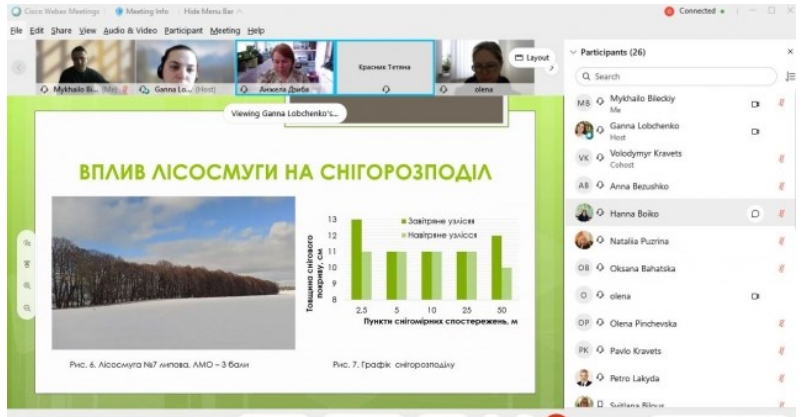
Cisco Webex Meetings | Meeting Info | Hide Menu Bar | Connected

File Edit Share View Audio & Video Participant Meeting Help

Mykhailo Bi... (Me) | Ganna Lo... (Host) | Анжела Дзиба | Красник Тетяна | olena

Layout

Viewing Ganna Lobchenko's...

ВПЛИВ ЛІСОСМУГИ НА СНІГОРОЗПОДІЛ

| Пункти снігомірних спостережень, м | Завітряне узлісся | Навітряне узлісся |
|---|---|---|
| 2.5 | | |
| 5 | | |
| 10 | | |
| 25 | | |
| 50 | | |

Товщина снігового покриву, см

13, 12, 11, 10, 9, 8

Рис. 6. Лісосмуга №7 липова. ЛМО – 3 бали

Рис. 7. Графік сніторозподілу

Participants (26)

Search

MB Mykhailo Bilecky Me
Ganna Lobchenko Host
VK Volodymyr Kravets Cohost
AB Anna Bezushko
Hanna Boiko
Nataliia Puzrina
OB Oksana Bahatska
O olena
OP Olena Pinchevska
PK Pavlo Kravets
Petro Lakyda
Svitlana Bilous